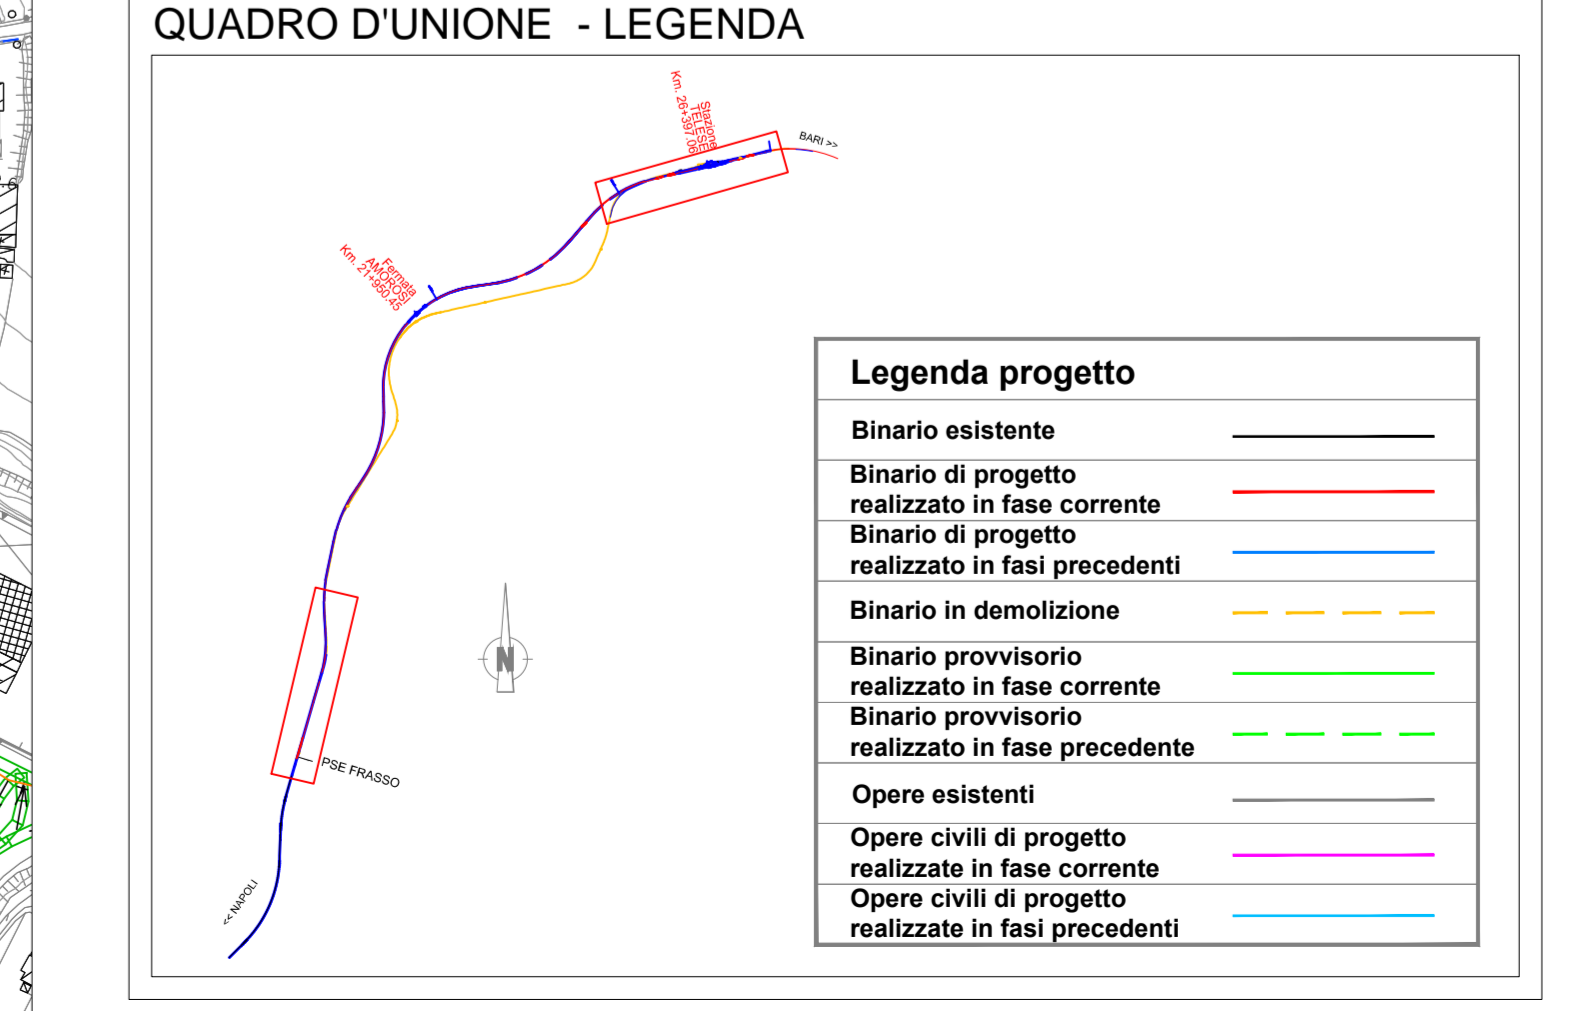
QUADRO D'UNIONE - LEGENDA

Km. 26+397.06
Stazione
TELESE

BARI >>

Fermata
AMOROSI
Km. 21+950.45

N

PSE FRASSO

<< NAPOLI

Legenda progetto

Binario esistente

Binario di progetto realizzato in fase corrente

Binario di progetto realizzato in fasi precedenti

Binario in demolizione

Binario provvisorio realizzato in fase corrente

Binario provvisorio realizzato in fase precedente

Opere esistenti

Opere civili di progetto realizzate in fase corrente

Opere civili di progetto realizzate in fasi precedenti